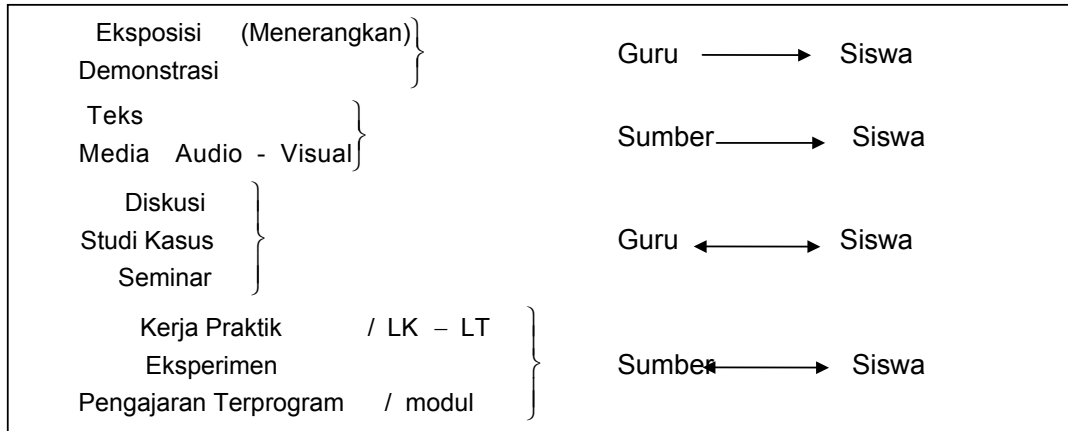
Eksposisi (Menerangkan)
Demonstrasi

Guru $\longrightarrow$ Siswa

Teks
Media Audio - Visual

Sumber $\longrightarrow$ Siswa

Diskusi
Studi Kasus
Seminar

Guru $\longleftrightarrow$ Siswa

Kerja Praktik / LK – LT
Eksperimen
Pengajaran Terprogram / modul

Sumber $\longleftrightarrow$ Siswa